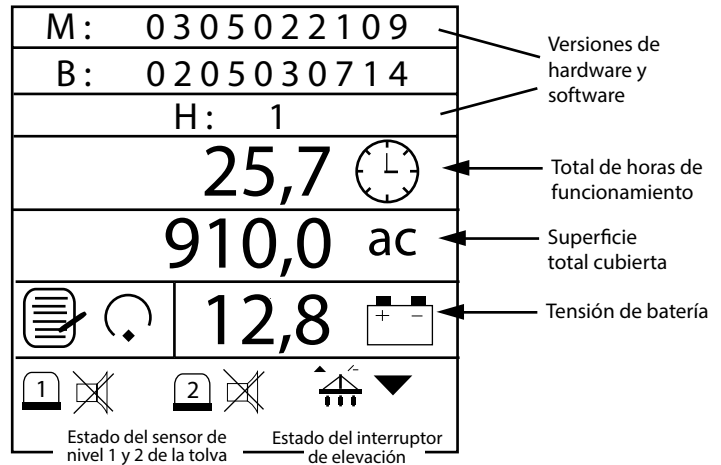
M: 0305022109

B: 0205030714

H: 1

Versiones de hardware y software

25,7

Total de horas de funcionamiento

910,0 ac

Superficie total cubierta

12,8

+ −

Tensión de batería

1

2

Estado del sensor de nivel 1 y 2 de la tolva

Estado del interruptor de elevación